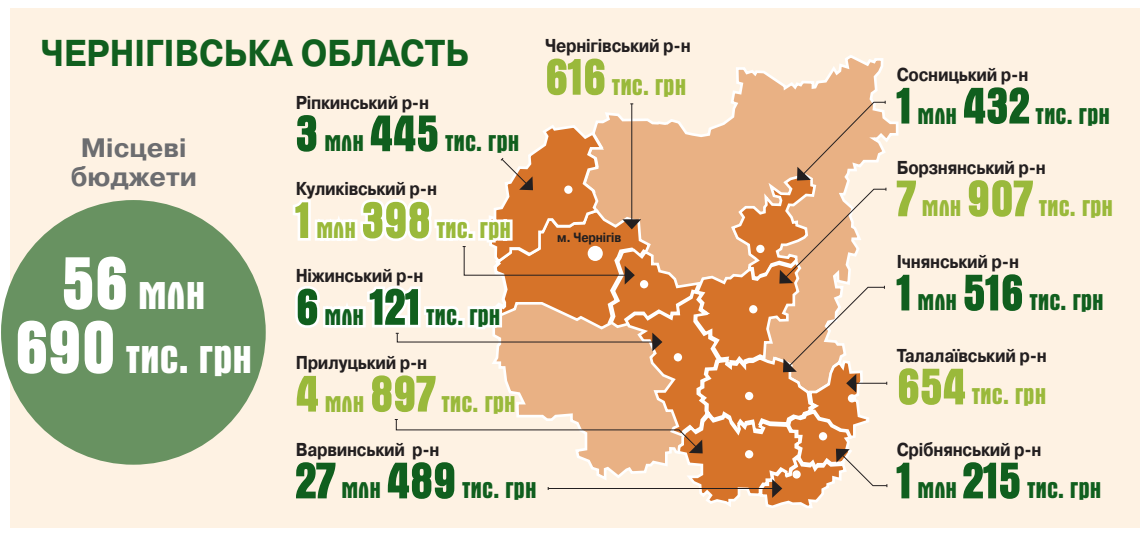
ЧЕРНІГІВСЬКА ОБЛАСТЬ

Місцеві бюджети

56 млн 690 тис. грн

Чернігівський р-н
616 тис. грн

Ріпкинський р-н
3 млн 445 тис. грн

Куликівський р-н
1 млн 398 тис. грн

Ніжинський р-н
6 млн 121 тис. грн

Прилуцький р-н
4 млн 897 тис. грн

Варвинський р-н
27 млн 489 тис. грн

м. Чернігів

Сосницький р-н
1 млн 432 тис. грн

Борзнянський р-н
7 млн 907 тис. грн

Ічнянський р-н
1 млн 516 тис. грн

Талалаївський р-н
654 тис. грн

Срібнянський р-н
1 млн 215 тис. грн